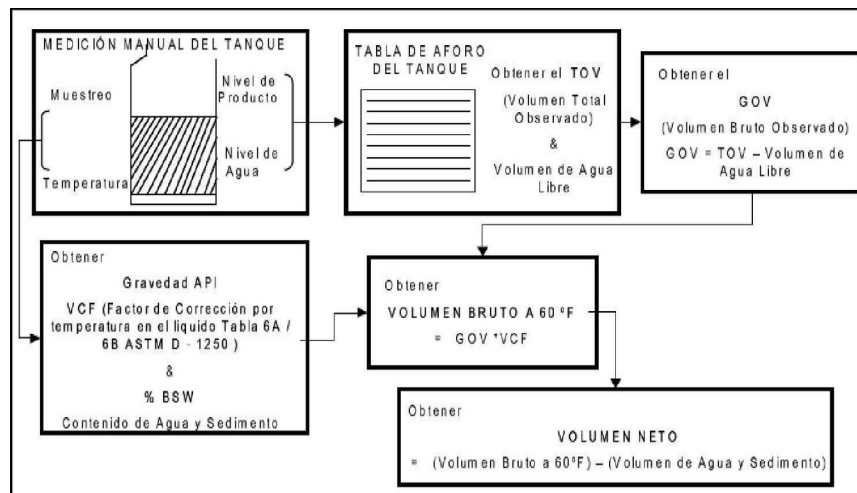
MEDICIÓN MANUAL DEL TANQUE

Muestreo

Temperatura

Nivel de Producto

Nivel de Agua

TABLA DE AFORO DEL TANQUE

Obtener el TOV

(Volumen Total Observado)

&

Volumen de Agua Libre

Obtener el

GOV

(Volumen Bruto Observado)

GOV = TOV – Volumen de Agua Libre

Obtener

Gravedad API

VCF (Factor de Corrección por temperatura en el liquido Tabla 6A / 6B ASTM D - 1250 )

&

% BSW

Contenido de Agua y Sedimento

Obtener

VOLUMEN BRUTO A 60 ºF

= GOV *VCF

Obtener

VOLUMEN NETO

= (Volumen Bruto a 60ºF) – (Volumen de Agua y Sedimento)